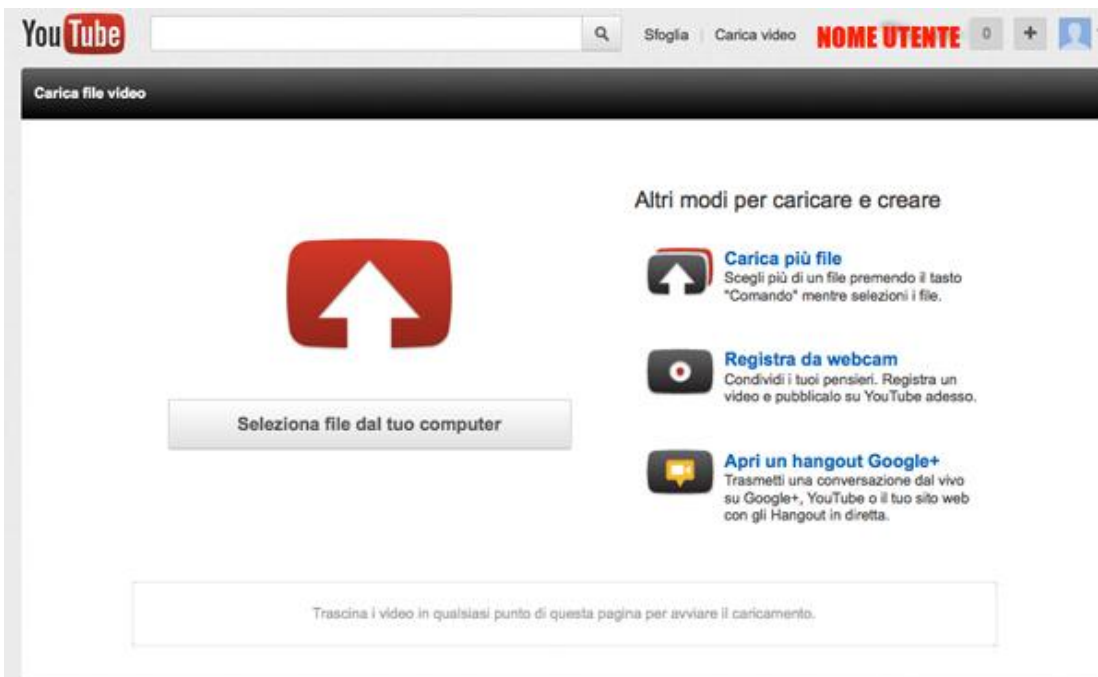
YouTube

Sfoglia | Carica video NOME UTENTE 0 +

Carica file video

Altri modi per caricare e creare

Carica più file
Scegli più di un file premendo il tasto "Comando" mentre selezioni i file.

Registra da webcam
Condividi i tuoi pensieri. Registra un video e pubblicalo su YouTube adesso.

Apri un hangout Google+
Trasmetti una conversazione dal vivo su Google+, YouTube o il tuo sito web con gli Hangout in diretta.

Seleziona file dal tuo computer

Trascina i video in qualsiasi punto di questa pagina per avviare il caricamento.